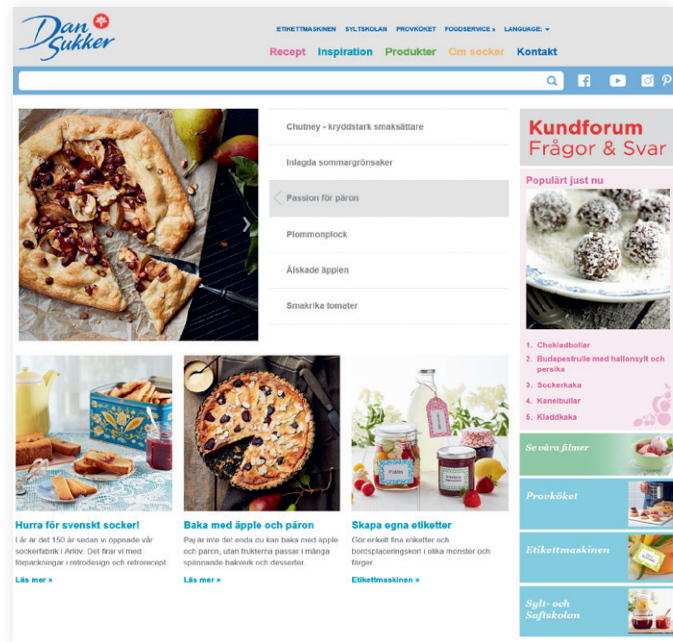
Dan Sukker

ETIKETTMASKINEN SYLTSKOLAN PROVKÖKET FOODSERVICE » LANGUAGE: ▾

Recept Inspiration Produkter Om socker Kontakt

Chutney - kryddstark smaksättare

Inlagda sommargrönsaker

Passion för päron

Plommonplock

Älskade äpplen

Smakrika tomater

Kundforum Frågor & Svar

Populärt just nu

1. Chokladbollar
2. Budapestrulle med hallonsylt och persika
3. Sockerkaka
4. Kanelbullar
5. Kladdkaka

Se våra filmer

Provköket

Etikettmaskinen

Sylt- och Saftskolan

Hurra för svenskt socker!

I år är det 150 år sedan vi öppnade vår sockerfabrik i Arlöv. Det firar vi med förpackningar i retrodesign och retrorecept

Läs mer »

Baka med äpple och päron

Paj är inte det enda du kan baka med äpple och päron, utan frukterna passar i många spännande bakverk och desserter.

Läs mer »

Skapa egna etiketter

Gör enkelt fina etiketter och bordsplaceringskort i olika mönster och färger.

Etikettmaskinen »